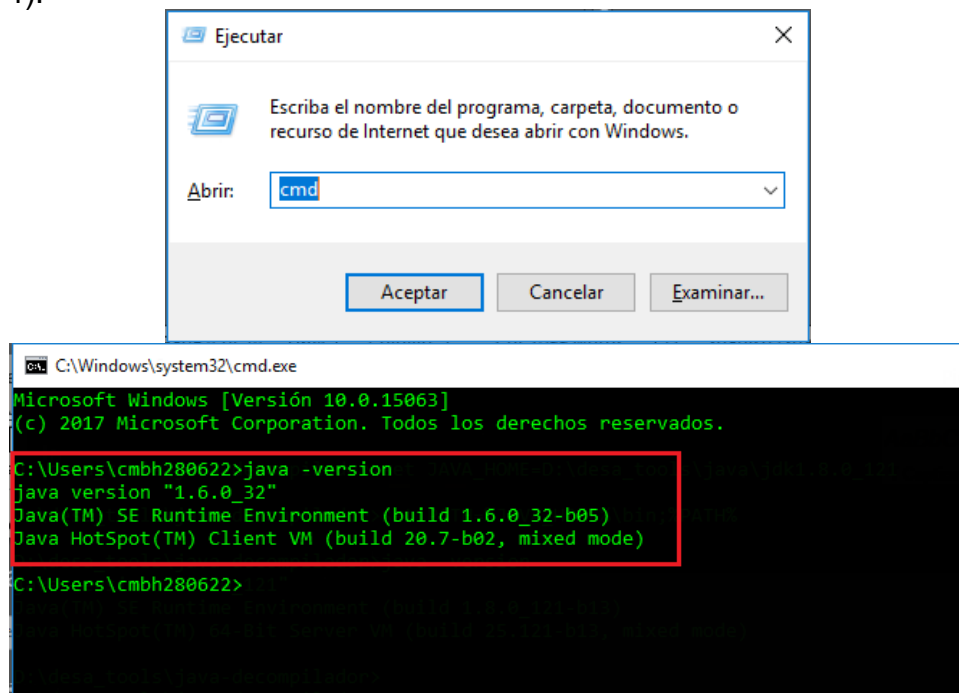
Ejecutar

Escriba el nombre del programa, carpeta, documento o recurso de Internet que desea abrir con Windows.

Abrir: cmd

Aceptar Cancelar Examinar...

C:\Windows\system32\cmd.exe

Microsoft Windows [Versión 10.0.15063]
(c) 2017 Microsoft Corporation. Todos los derechos reservados.

C:\Users\cmbh280622>java -version
java version "1.6.0_32"
Java(TM) SE Runtime Environment (build 1.6.0_32-b05)
Java HotSpot(TM) Client VM (build 20.7-b02, mixed mode)

C:\Users\cmbh280622>
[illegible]